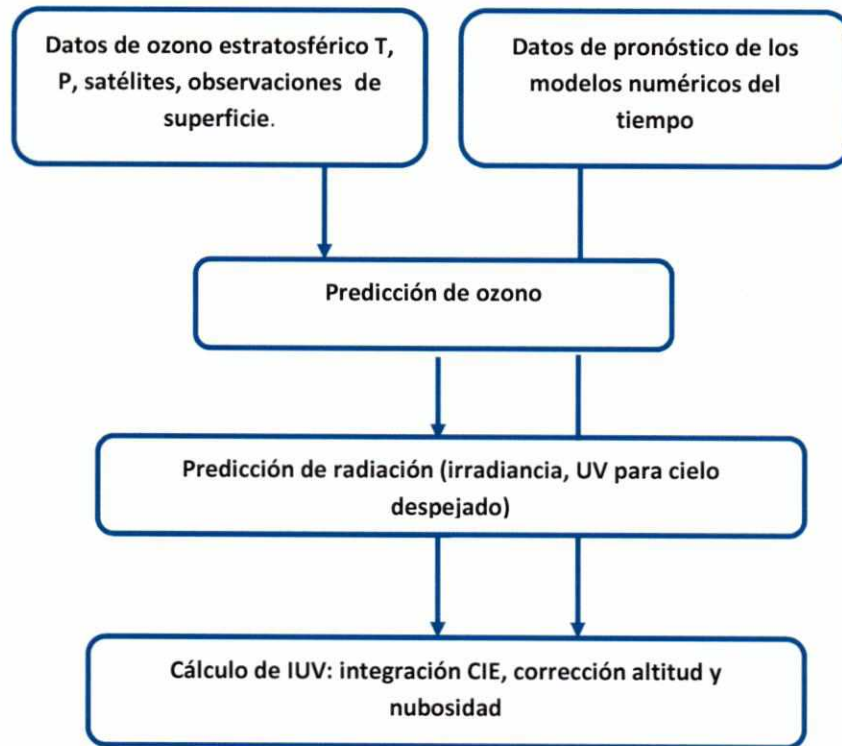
Datos de ozono estratosférico T, P, satélites, observaciones de superficie.

Datos de pronóstico de los modelos numéricos del tiempo

Predicción de ozono

Predicción de radiación (irradiancia, UV para cielo despejado)

Cálculo de IUV: integración CIE, corrección altitud y nubosidad